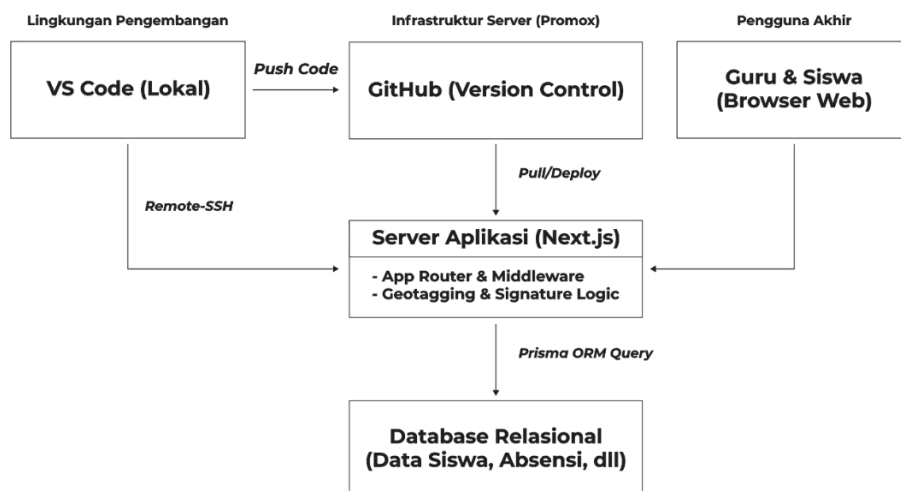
Lingkungan Pengembangan

Infrastruktur Server (Promox)

Pengguna Akhir

VS Code (Lokal)

Push Code

GitHub (Version Control)

Guru & Siswa (Browser Web)

Pull/Deploy

Remote-SSH

Server Aplikasi (Next.js)

- App Router & Middleware
- Geotagging & Signature Logic

Prisma ORM Query

Database Relasional (Data Siswa, Absensi, dll)